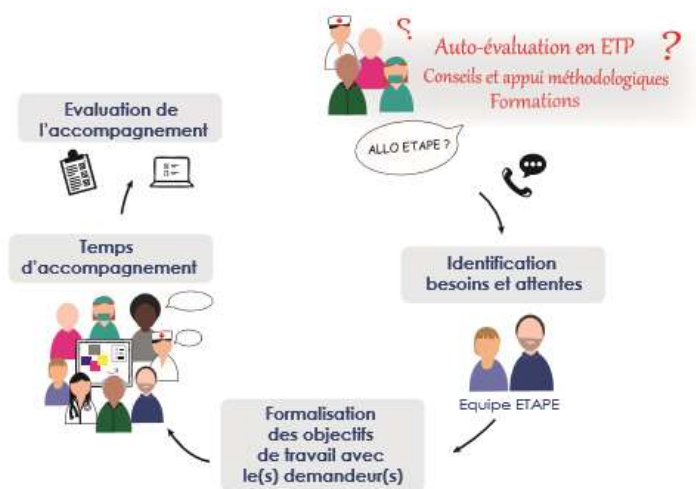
Auto-évaluation en ETP ?
Conseils et appui méthodologiques
Formations

ALLO ETAPE ?

Evaluation de l'accompagnement

Temps d'accompagnement

Identification besoins et attentes

Equipe ETAPE

Formalisation des objectifs de travail avec le(s) demandeur(s)